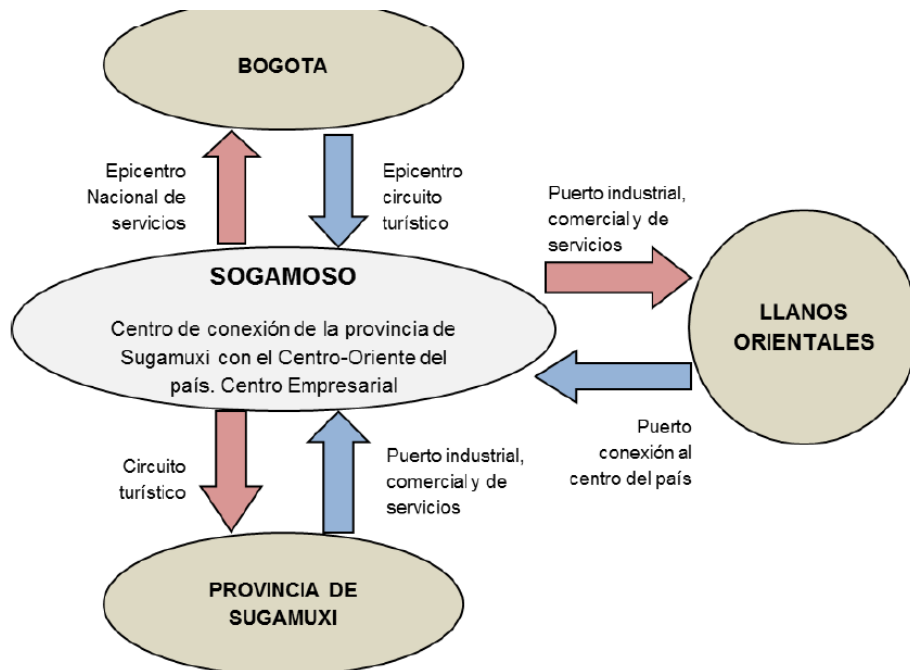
BOGOTA

Epicentro Nacional de servicios

Epicentro circuito turístico

Puerto industrial, comercial y de servicios

SOGAMOSO

Centro de conexión de la provincia de Sugamuxi con el Centro-Oriente del país. Centro Empresarial

LLANOS ORIENTALES

Puerto conexión al centro del país

Circuito turístico

Puerto industrial, comercial y de servicios

PROVINCIA DE SUGAMUXI